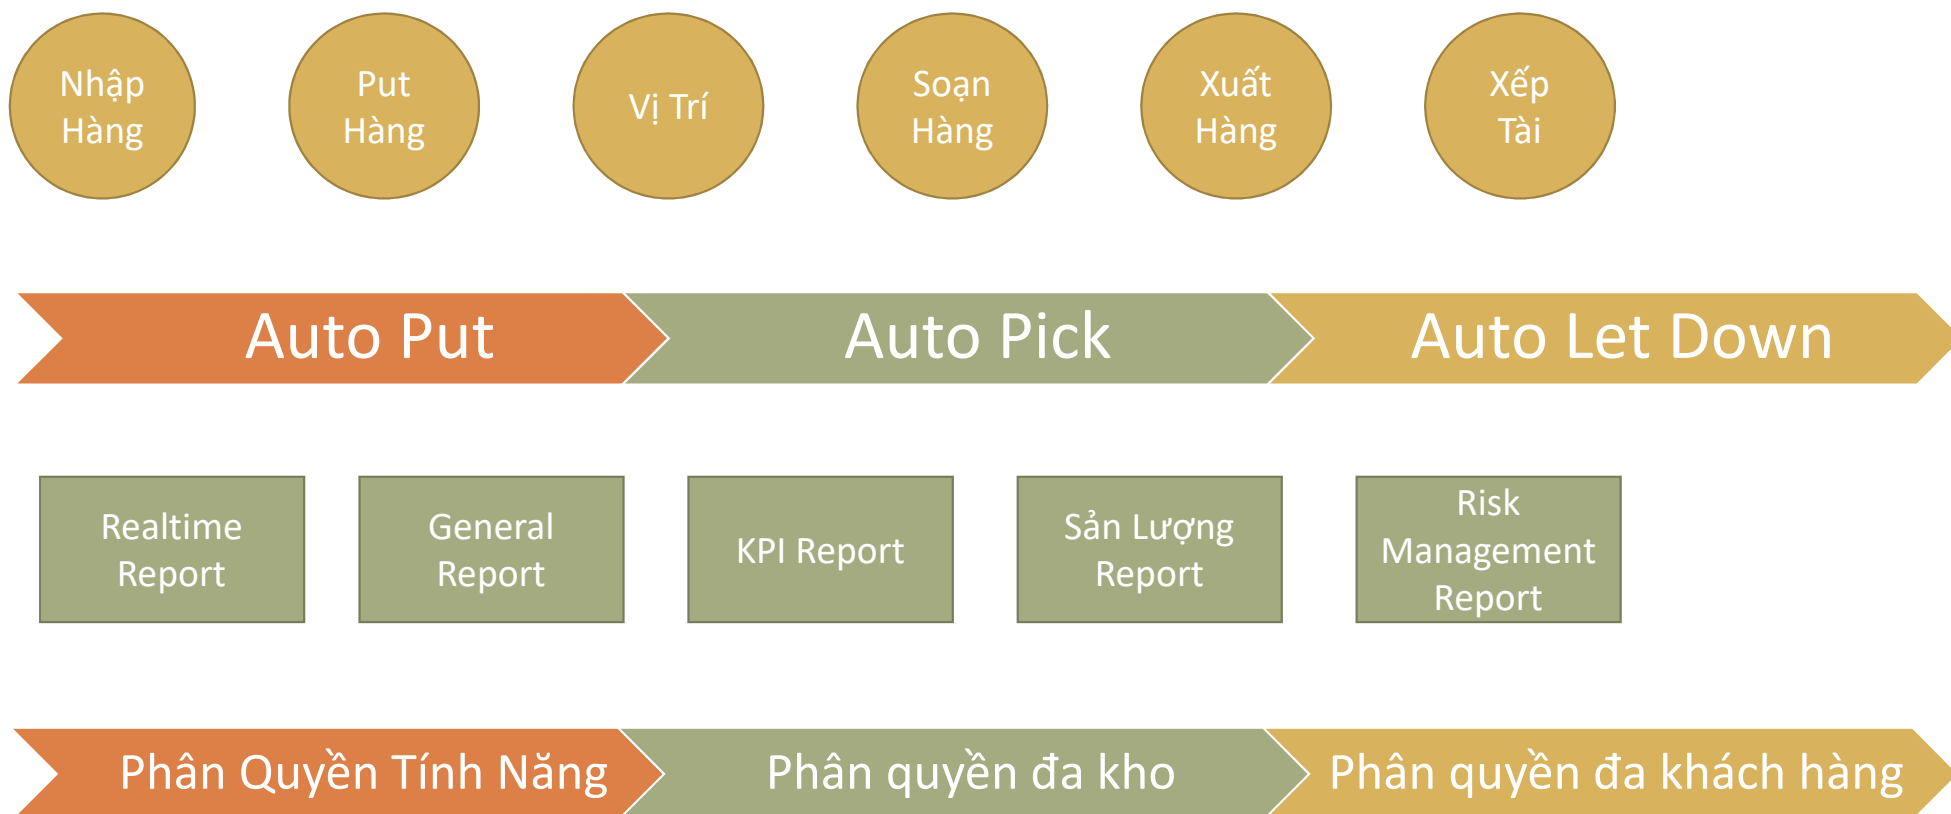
Nhập Hàng

Put Hàng

Vị Trí

Soạn Hàng

Xuất Hàng

Xếp Tài

Auto Put

Auto Pick

Auto Let Down

Realtime Report

General Report

KPI Report

Sản Lượng Report

Risk Management Report

Phân Quyền Tính Năng

Phân quyền đa kho

Phân quyền đa khách hàng